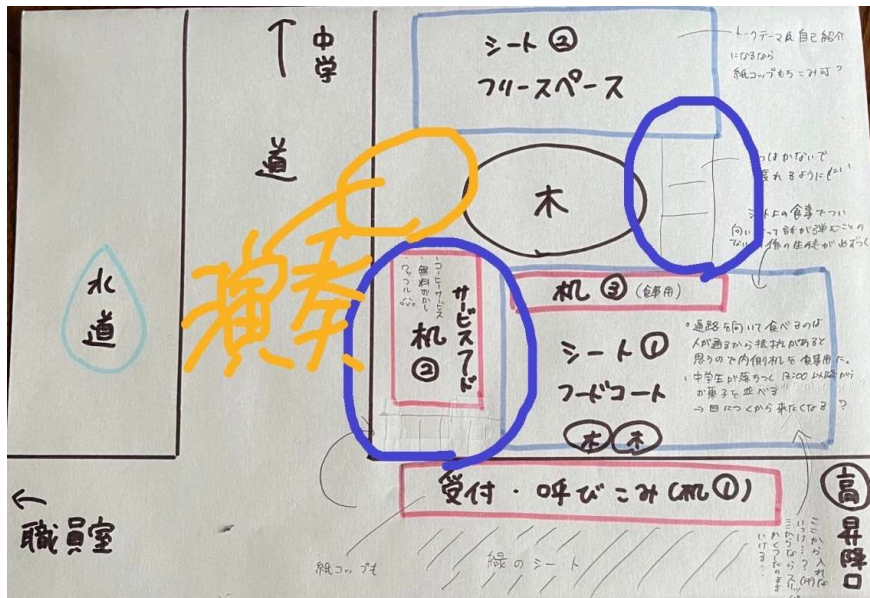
↑ 中学

道

水道

シート② フリースペース

トークテーマ良自己紹介になるなら紙コップもちこみ可？

木

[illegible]はかないで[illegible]るようにしたい

シート上の食事でついつい向いって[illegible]

演奏

コーヒーサービス 無料かな ワッフル

サービスフード

机②

机③（食事用）

シート① フードコート

・通路を向いて食べるのは人が通るから抵抗があると思うので内側机を食事用に。
・中学生が落ちつく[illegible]お菓子を並べる → 目につくから来たくなる？

木 木

受付・呼びこみ（机①）

← 職員室

紙コップも

緑のシート

ここから入れないけど？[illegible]

高 昇降口